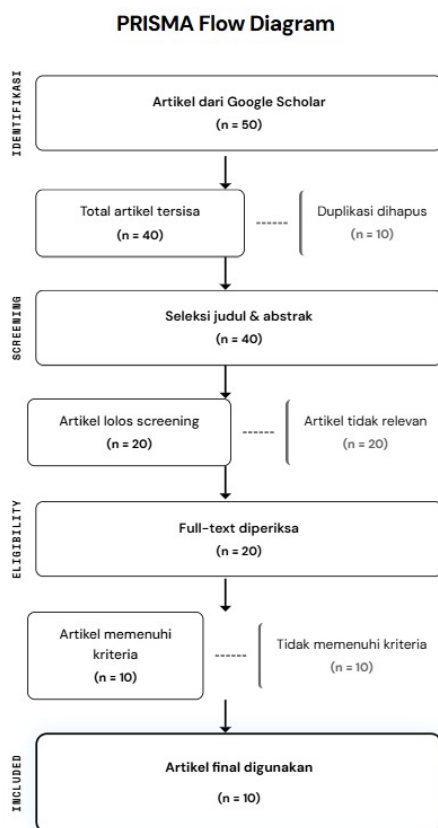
PRISMA Flow Diagram

IDENTIFIKASI

Artikel dari Google Scholar
(n = 50)

Total artikel tersisa
(n = 40)

Duplikasi dihapus
(n = 10)

SCREENING

Seleksi judul & abstrak
(n = 40)

Artikel lolos screening
(n = 20)

Artikel tidak relevan
(n = 20)

ELIGIBILITY

Full-text diperiksa
(n = 20)

Artikel memenuhi kriteria
(n = 10)

Tidak memenuhi kriteria
(n = 10)

INCLUDED

Artikel final digunakan
(n = 10)